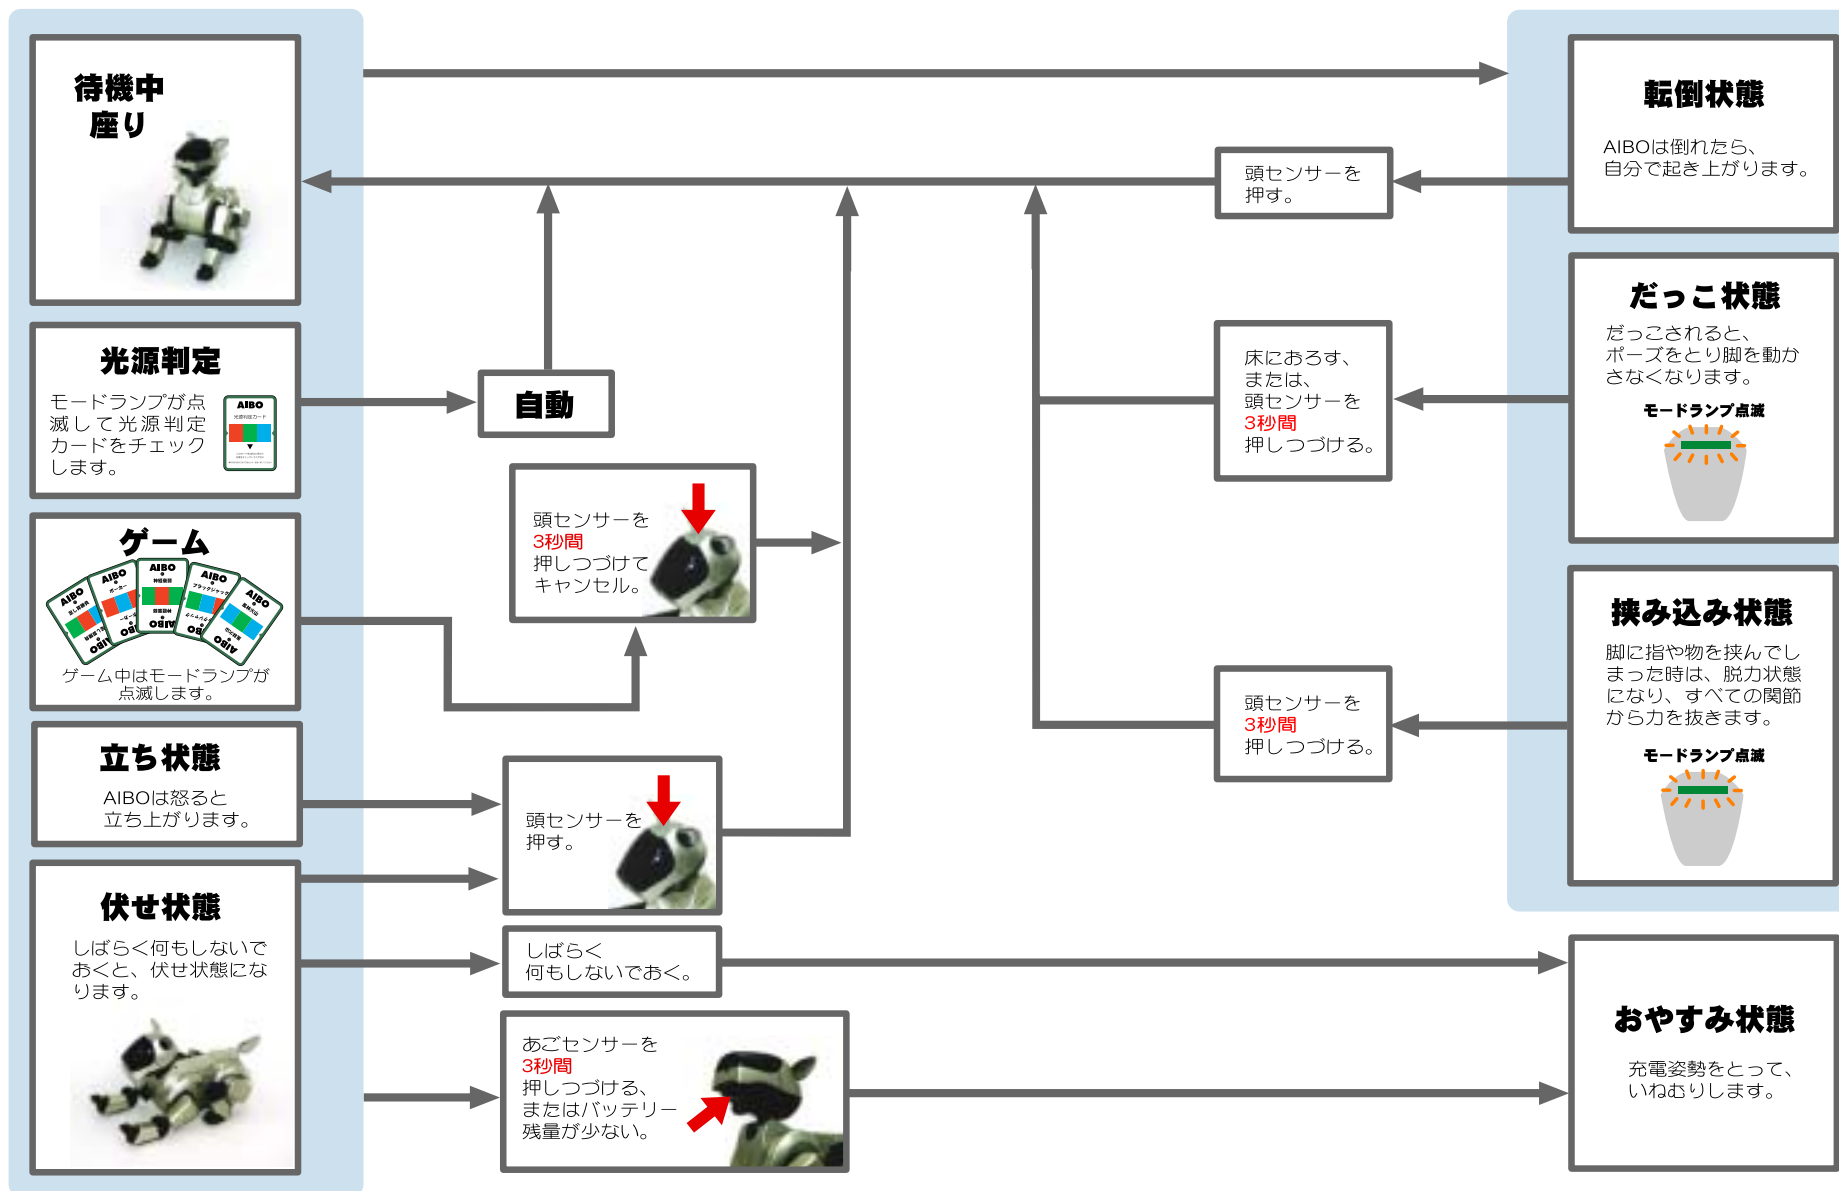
待機中
座り

光源判定

モードランプが点滅して光源判定カードをチェックします。

AIBO

ゲーム

AIBO AIBO AIBO AIBO AIBO

ゲーム中はモードランプが点滅します。

立ち状態

AIBOは怒ると立ち上がります。

伏せ状態

しばらく何もしないでおくと、伏せ状態になります。

自動

頭センサーを
3秒間
押しつづけて
キャンセル。

頭センサーを
押す。

しばらく
何もしないでおく。

あごセンサーを
3秒間
押しつづける、
またはバッテリー残量が少ない。

頭センサーを
押す。

床におろす、
または、
頭センサーを
3秒間
押しつづける。

頭センサーを
3秒間
押しつづける。

転倒状態

AIBOは倒れたら、
自分で起き上がります。

だっこ状態

だっこされると、
ポーズをとり脚を動かさなくなります。

モードランプ点滅

挟み込み状態

脚に指や物を挟んでしまった時は、脱力状態になり、すべての関節から力を抜きます。

モードランプ点滅

おやすみ状態

充電姿勢をとって、
いねむりします。